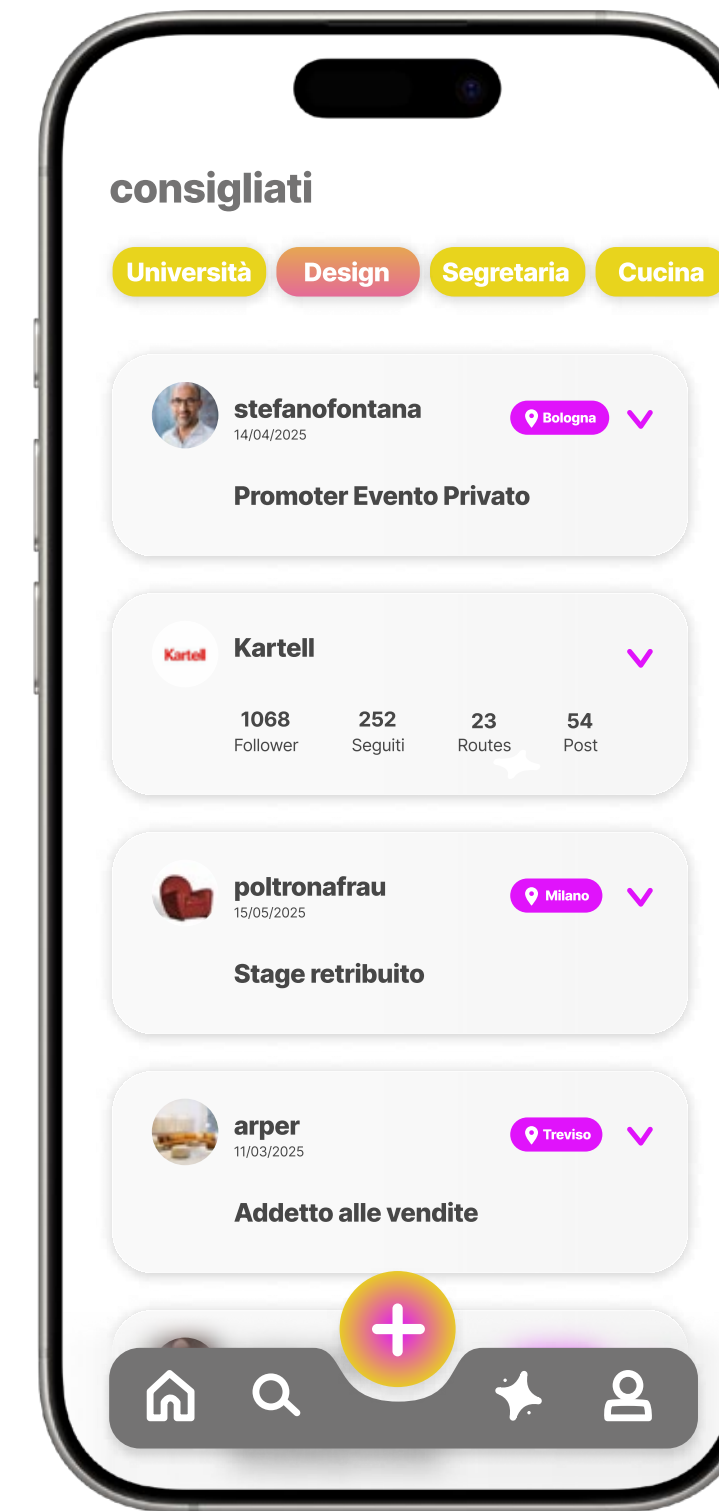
consigliati

Università Design Segretaria Cucina

stefanofontana
14/04/2025
Bologna
Promoter Evento Privato

Kartell
Kartell
| 1068 | 252 | 23 | 54 |
|---|---|---|---|
| Follower | Seguiti | Routes | Post |

poltronafrau
15/05/2025
Milano
Stage retribuito

arper
11/03/2025
Treviso
Addetto alle vendite